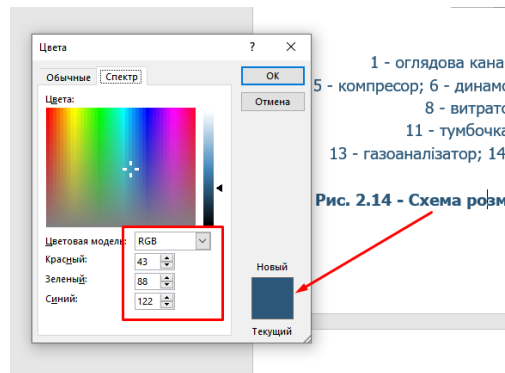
Цвета

Обычные Спектр

Цвета:

Цветовая модель: RGB

Красный: 43

Зеленый: 88

Синий: 122

ОК

Отмена

Новый

Текущий

1 - оглядова кана

5 - компресор; 6 - динамо

8 - витрато

11 - тумбочка

13 - газоаналізатор; 14

Рис. 2.14 - Схема розм